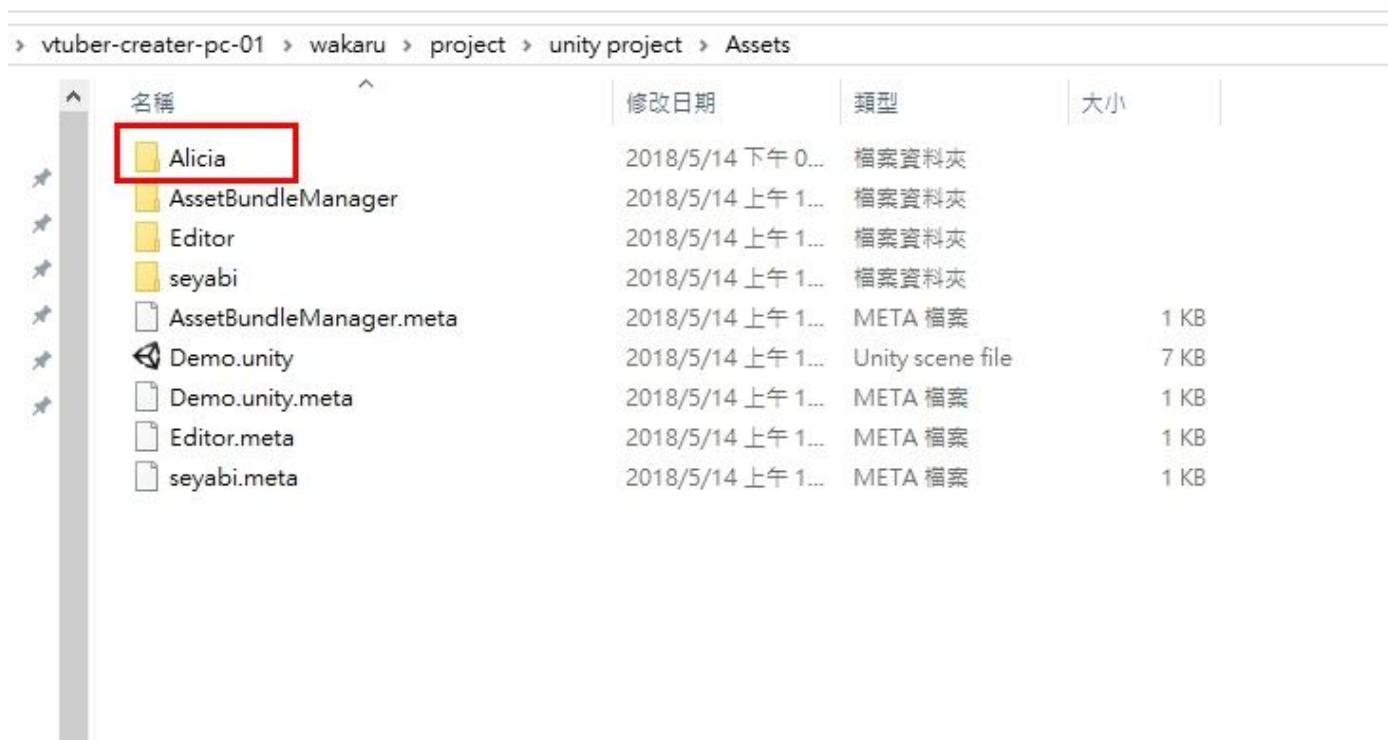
› vtuber-creater-pc-01 › wakaru › project › unity project › Assets

| 名稱 | 修改日期 | 類型 | 大小 |
|---|---|---|---|
| Alicia | 2018/5/14 下午 0... | 檔案資料夾 | |
| AssetBundleManager | 2018/5/14 上午 1... | 檔案資料夾 | |
| Editor | 2018/5/14 上午 1... | 檔案資料夾 | |
| seyabi | 2018/5/14 上午 1... | 檔案資料夾 | |
| AssetBundleManager.meta | 2018/5/14 上午 1... | META 檔案 | 1 KB |
| Demo.unity | 2018/5/14 上午 1... | Unity scene file | 7 KB |
| Demo.unity.meta | 2018/5/14 上午 1... | META 檔案 | 1 KB |
| Editor.meta | 2018/5/14 上午 1... | META 檔案 | 1 KB |
| seyabi.meta | 2018/5/14 上午 1... | META 檔案 | 1 KB |